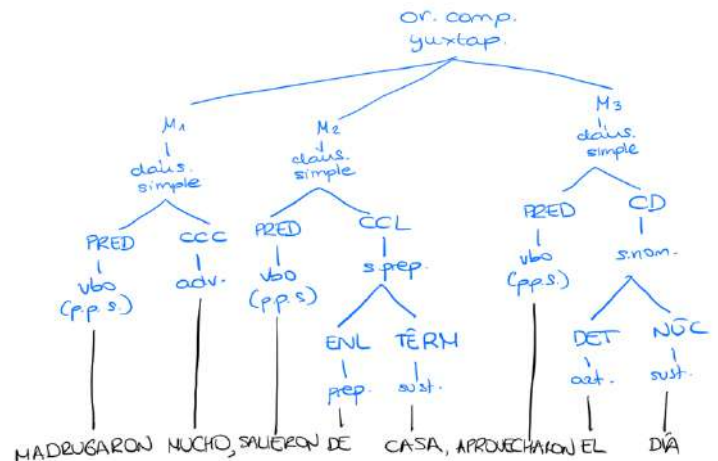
or. comp.
yuxtap.

M1
claus.
simple

M2
claus.
simple

M3
claus.
simple

PRED
vbo
(p.p.s.)

CCC
adv.

PRED
vbo
(p.p.s)

CCL
s.prep.

ENL
prep.

TÉRM
sust.

PRED
vbo
(p.p.s.)

CD
s.nom.

DET
art.

NÚC
sust.

MADRUGARON MUCHO, SALIERON DE CASA, APROVECHARON EL DÍA